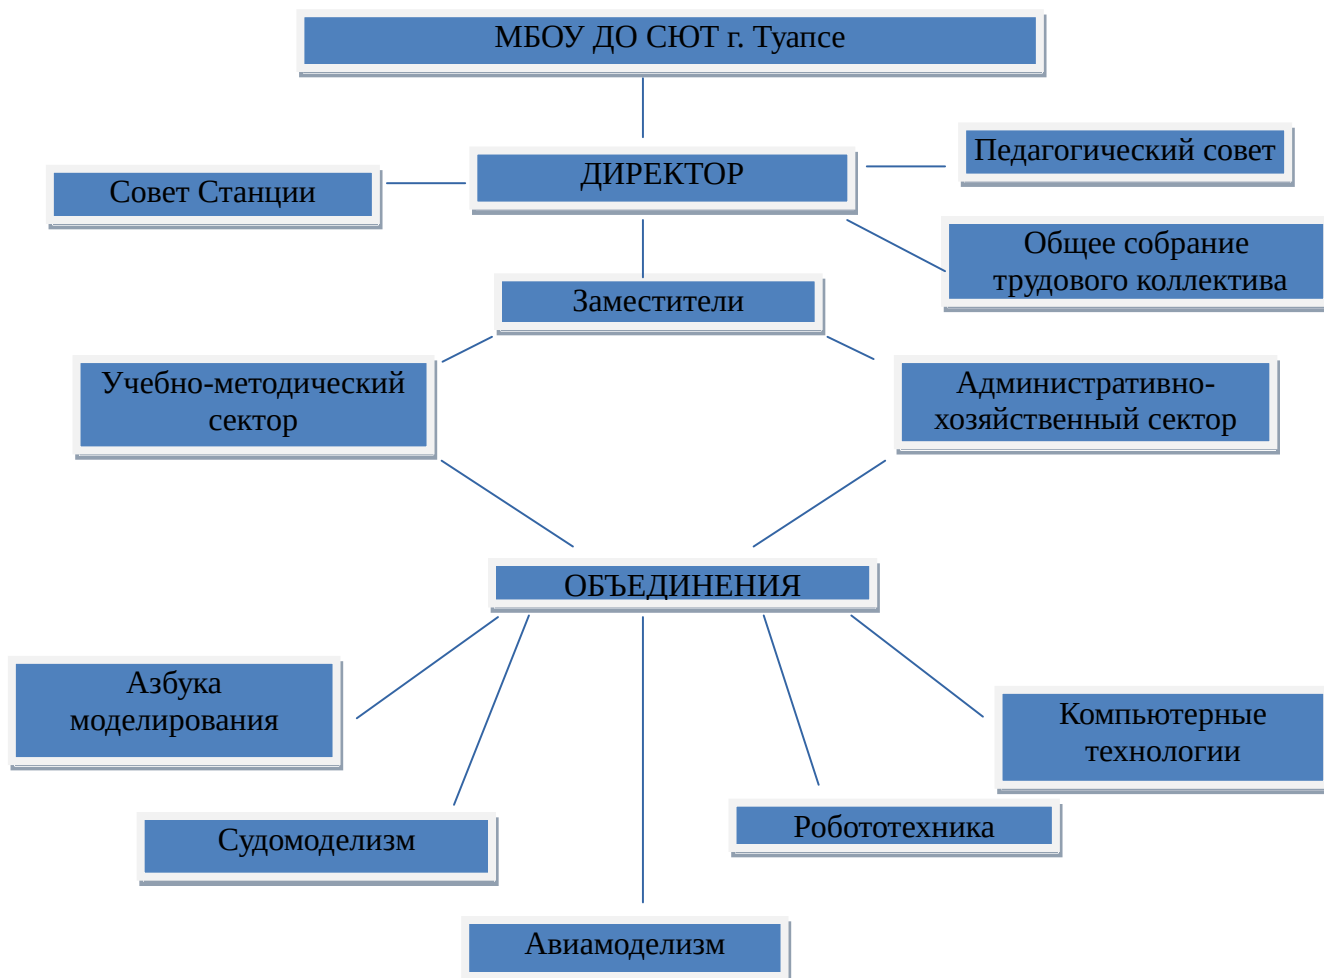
МБОУ ДО СЮТ г. Туапсе

Совет Станции

ДИРЕКТОР

Педагогический совет

Общее собрание трудового коллектива

Заместители

Учебно-методический сектор

Административно-хозяйственный сектор

ОБЪЕДИНЕНИЯ

Азбука моделирования

Компьютерные технологии

Судомоделизм

Робототехника

Авиамоделизм